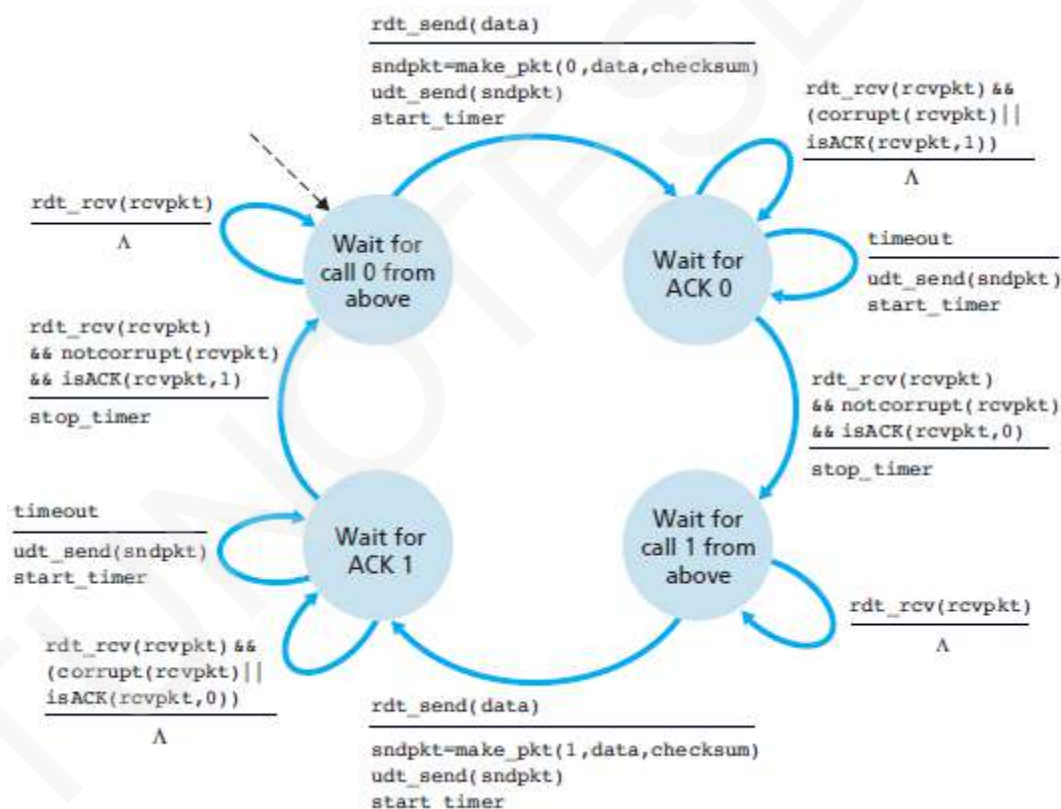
rdt_send(data)

sndpkt=make_pkt(0,data,checksum)
udt_send(sndpkt)
start_timer

rdt_rcv(rcvpkt) &&
(corrupt(rcvpkt)||
isACK(rcvpkt,1))

Λ

rdt_rcv(rcvpkt)

Λ

Wait for call 0 from above

Wait for ACK 0

timeout

udt_send(sndpkt)
start_timer

rdt_rcv(rcvpkt)
&& notcorrupt(rcvpkt)
&& isACK(rcvpkt,1)

stop_timer

rdt_rcv(rcvpkt)
&& notcorrupt(rcvpkt)
&& isACK(rcvpkt,0)

stop_timer

timeout

udt_send(sndpkt)
start_timer

Wait for ACK 1

Wait for call 1 from above

rdt_rcv(rcvpkt)

Λ

rdt_rcv(rcvpkt) &&
(corrupt(rcvpkt)||
isACK(rcvpkt,0))

Λ

rdt_send(data)

sndpkt=make_pkt(1,data,checksum)
udt_send(sndpkt)
start_timer